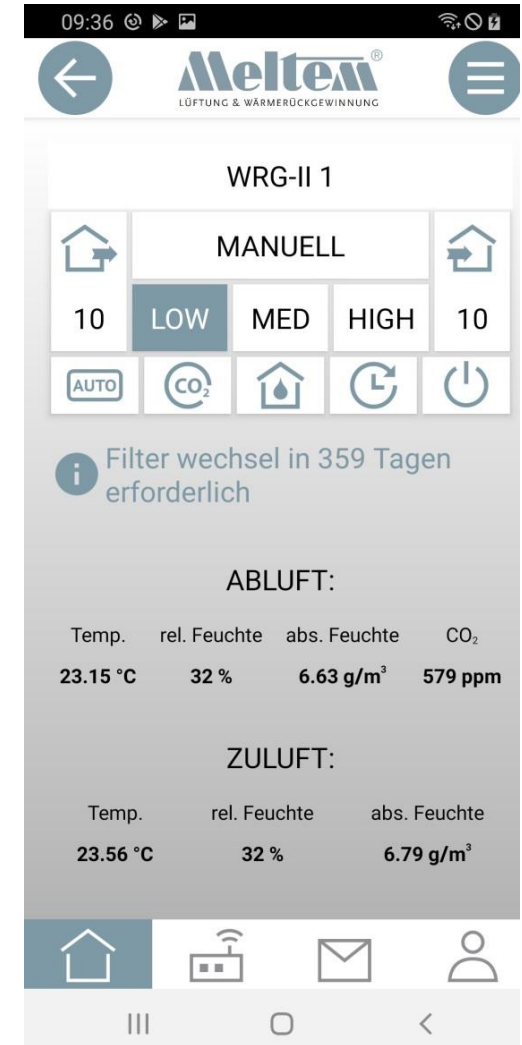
09:36

Meltem®
LÜFTUNG & WÄRMERÜCKGEWINNUNG

WRG-II 1

MANUELL

10 LOW MED HIGH 10

AUTO $CO_2$

Filter wechsel in 359 Tagen erforderlich

ABLUFT:

| Temp. | rel. Feuchte | abs. Feuchte | $CO_2$ |
|---|---|---|---|
| 23.15 °C | 32 % | 6.63 g/m³ | 579 ppm |

ZULUFT:

| Temp. | rel. Feuchte | abs. Feuchte |
|---|---|---|
| 23.56 °C | 32 % | 6.79 g/m³ |